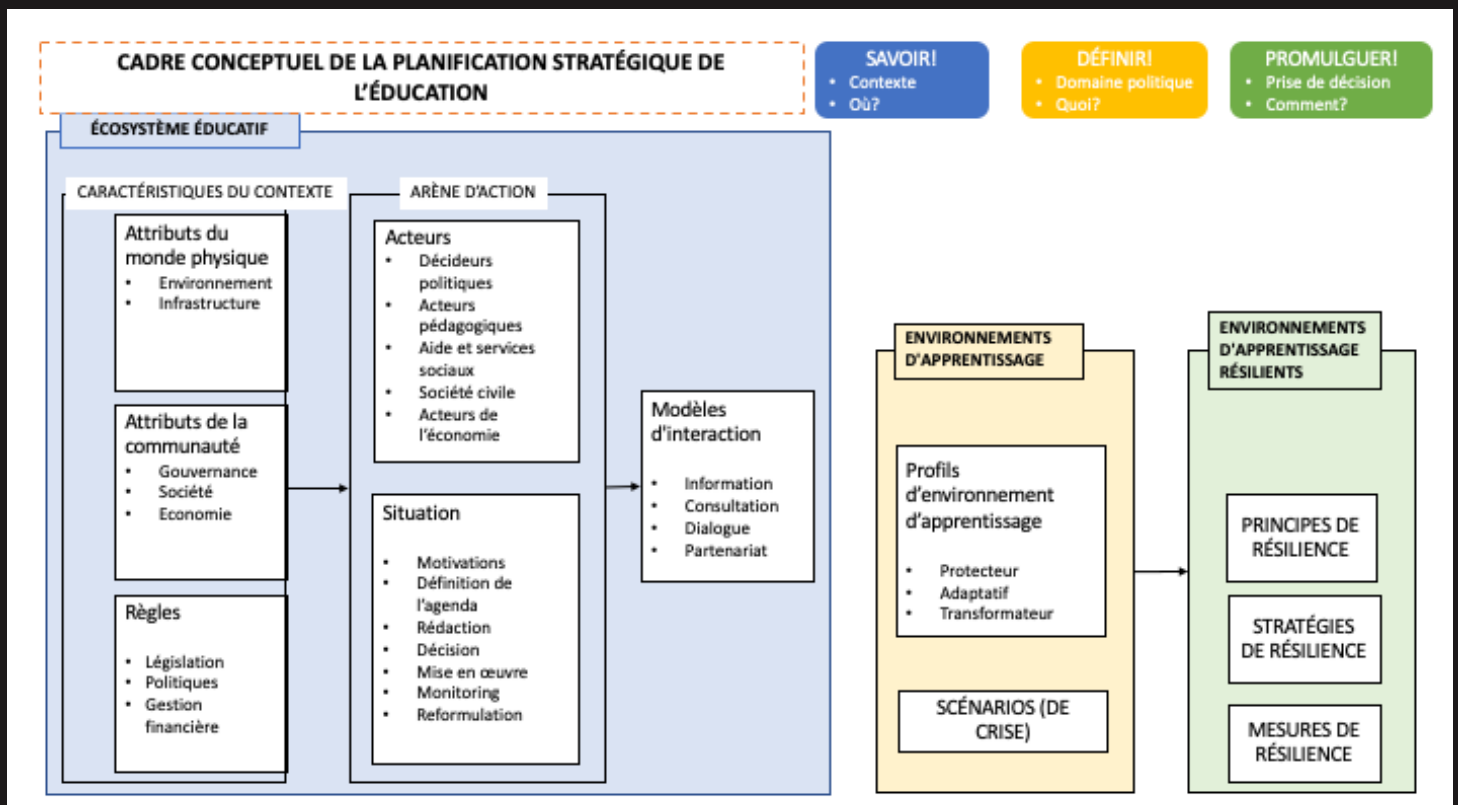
CADRE CONCEPTUEL DE LA PLANIFICATION STRATÉGIQUE DE L'ÉDUCATION

SAVOIR!
• Contexte
• Où?

DÉFINIR!
• Domaine politique
• Quoi?

PROMULGUER!
• Prise de décision
• Comment?

ÉCOSYSTÈME ÉDUCATIF

CARACTÉRISTIQUES DU CONTEXTE

Attributs du monde physique
• Environnement
• Infrastructure

Attributs de la communauté
• Gouvernance
• Société
• Economie

Règles
• Législation
• Politiques
• Gestion financière

ARÈNE D'ACTION

Acteurs
• Décideurs politiques
• Acteurs pédagogiques
• Aide et services sociaux
• Société civile
• Acteurs de l'économie

Situation
• Motivations
• Définition de l'agenda
• Rédaction
• Décision
• Mise en œuvre
• Monitoring
• Reformulation

Modèles d'interaction
• Information
• Consultation
• Dialogue
• Partenariat

ENVIRONNEMENTS D'APPRENTISSAGE

Profils d'environnement d'apprentissage
• Protecteur
• Adaptatif
• Transformateur

SCÉNARIOS (DE CRISE)

ENVIRONNEMENTS D'APPRENTISSAGE RÉSILIENTS

PRINCIPES DE RÉSILIENCE

STRATÉGIES DE RÉSILIENCE

MESURES DE RÉSILIENCE